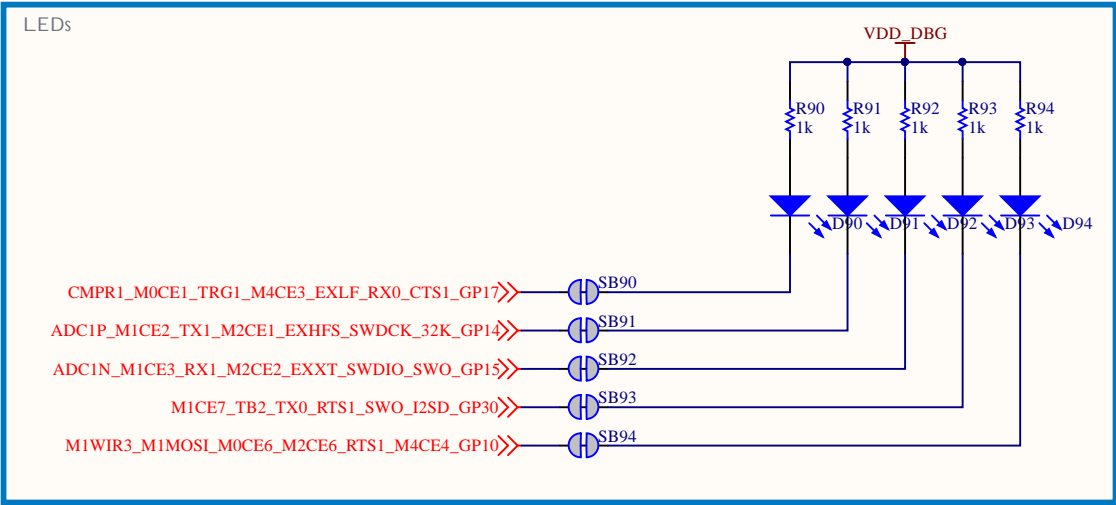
LEDs

VDD_DBG

R90
1k

R91
1k

R92
1k

R93
1k

R94
1k

D90
D91
D92
D93
D94

CMPR1_M0CE1_TRG1_M4CE3_EXLF_RX0_CTS1_GP17
SB90

ADC1P_M1CE2_TX1_M2CE1_EXHFS_SWDCK_32K_GP14
SB91

ADC1N_M1CE3_RX1_M2CE2_EXXT_SWDIO_SWO_GP15
SB92

M1CE7_TB2_TX0_RTS1_SWO_I2SD_GP30
SB93

M1WIR3_M1MOSI_M0CE6_M2CE6_RTS1_M4CE4_GP10
SB94